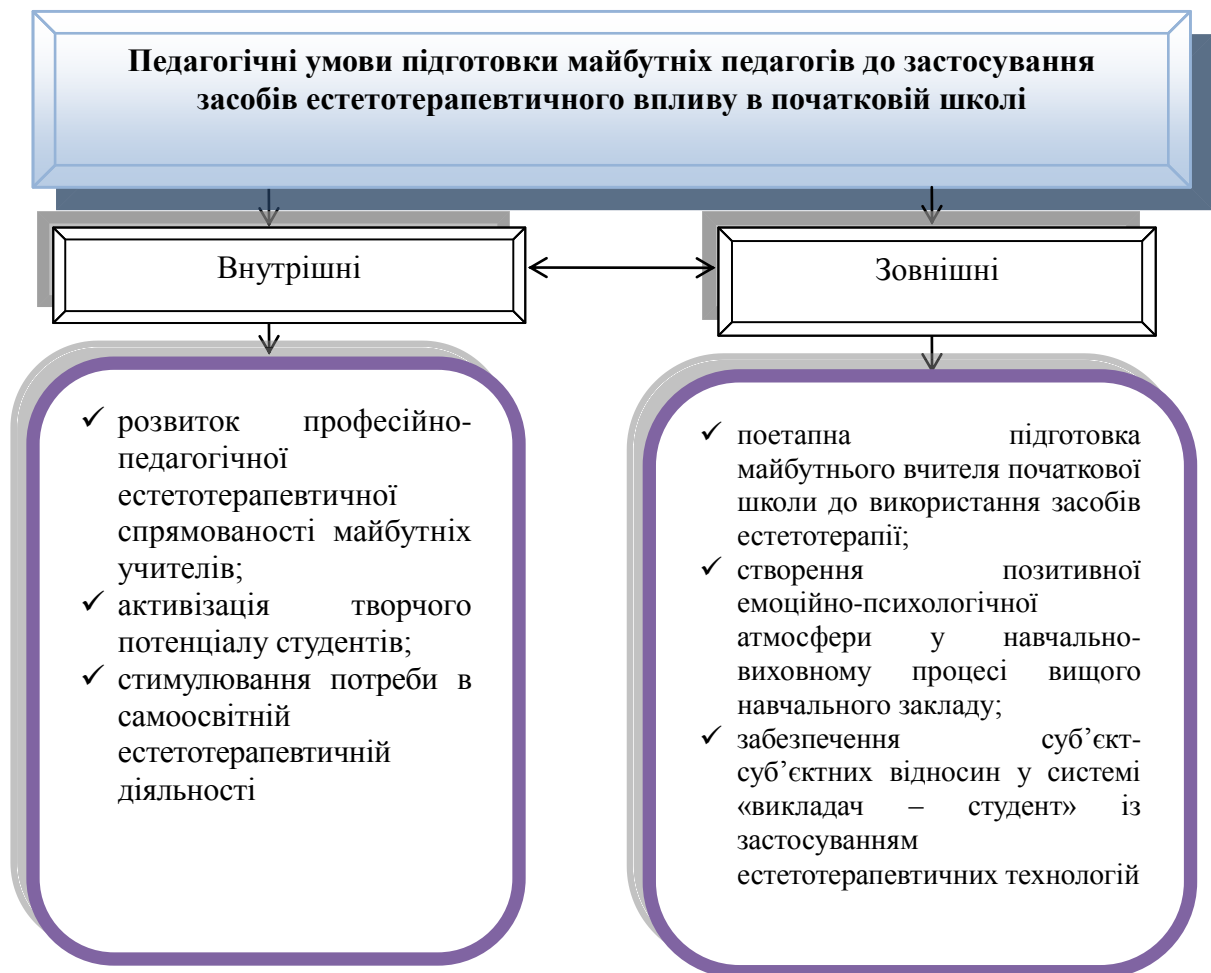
**Педагогічні умови підготовки майбутніх педагогів до застосування засобів естетотерапевтичного впливу в початковій школі**

Внутрішні

Зовнішні

✓ розвиток професійно-педагогічної естетотерапевтичної спрямованості майбутніх учителів;
✓ активізація творчого потенціалу студентів;
✓ стимулювання потреби в самоосвітній естетотерапевтичній діяльності

✓ поетапна підготовка майбутнього вчителя початкової школи до використання засобів естетотерапії;
✓ створення позитивної емоційно-психологічної атмосфери у навчально-виховному процесі вищого навчального закладу;
✓ забезпечення суб’єкт-суб’єктних відносин у системі «викладач – студент» із застосуванням естетотерапевтичних технологій